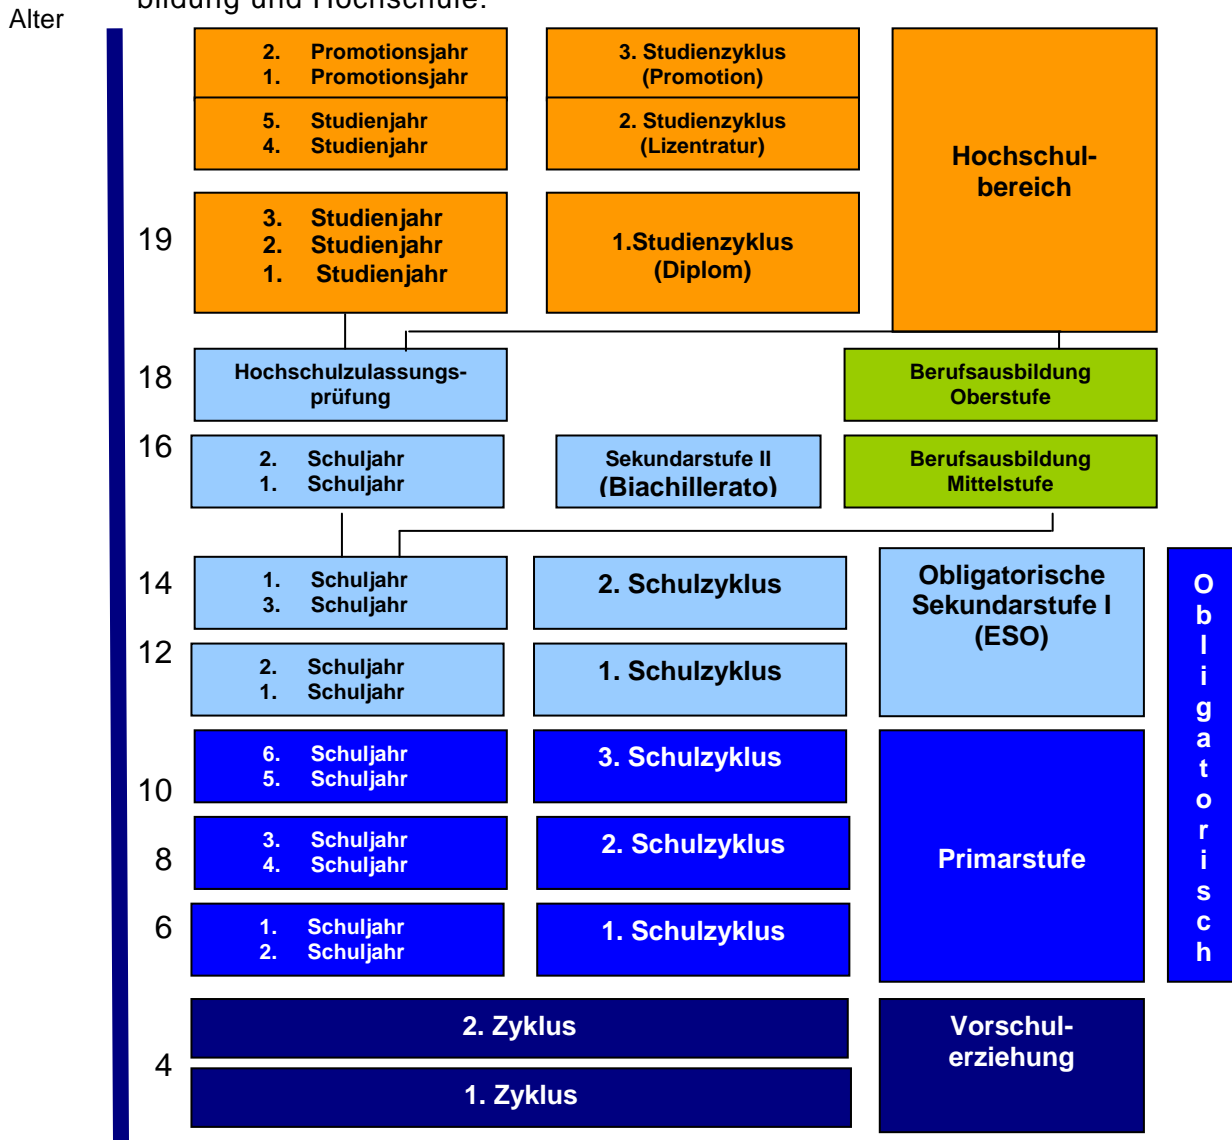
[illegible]bildung und Hochschule.

Alter

2. Promotionsjahr
1. Promotionsjahr

3. Studienzyklus (Promotion)

5. Studienjahr
4. Studienjahr

2. Studienzyklus (Lizentratur)

Hochschulbereich

19

3. Studienjahr
2. Studienjahr
1. Studienjahr

1.Studienzyklus (Diplom)

18

Hochschulzulassungsprüfung

Berufsausbildung Oberstufe

16

2. Schuljahr
1. Schuljahr

Sekundarstufe II (Biachillerato)

Berufsausbildung Mittelstufe

14

1. Schuljahr
3. Schuljahr

2. Schulzyklus

Obligatorische Sekundarstufe I (ESO)

Obligatorisch

12

2. Schuljahr
1. Schuljahr

1. Schulzyklus

10

6. Schuljahr
5. Schuljahr

3. Schulzyklus

Primarstufe

8

3. Schuljahr
4. Schuljahr

2. Schulzyklus

6

1. Schuljahr
2. Schuljahr

1. Schulzyklus

2. Zyklus

Vorschulerziehung

4

1. Zyklus